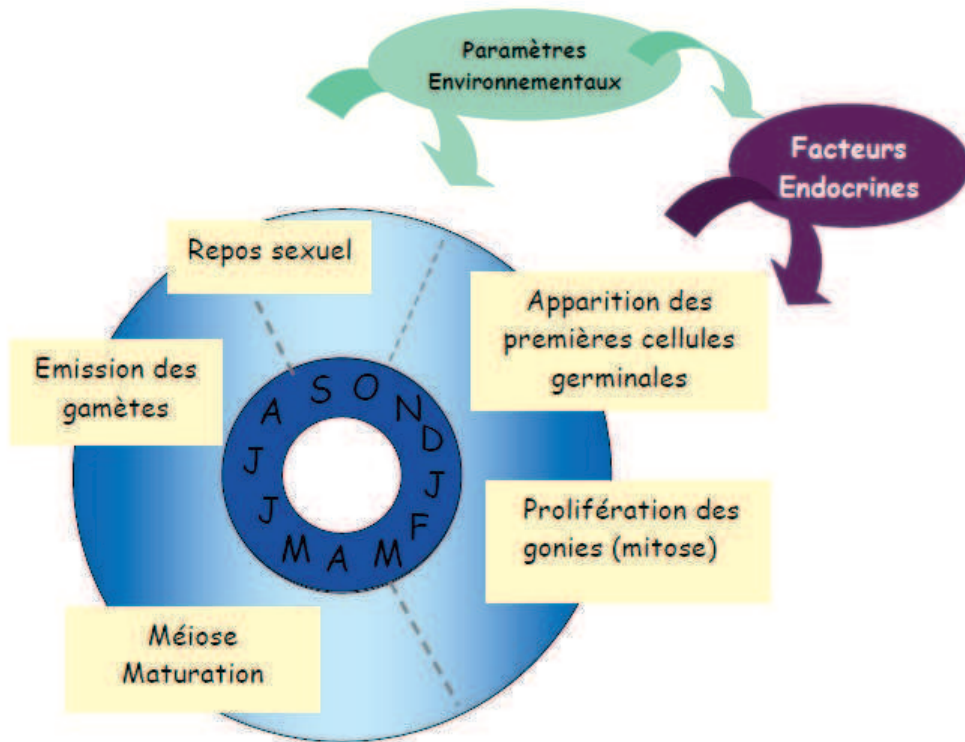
Paramètres Environnementaux

Facteurs Endocrines

Repos sexuel

Apparition des premières cellules germinales

Emission des gamètes

S O N D J F M A M J J A

Prolifération des gonies (mitose)

Méiose Maturation